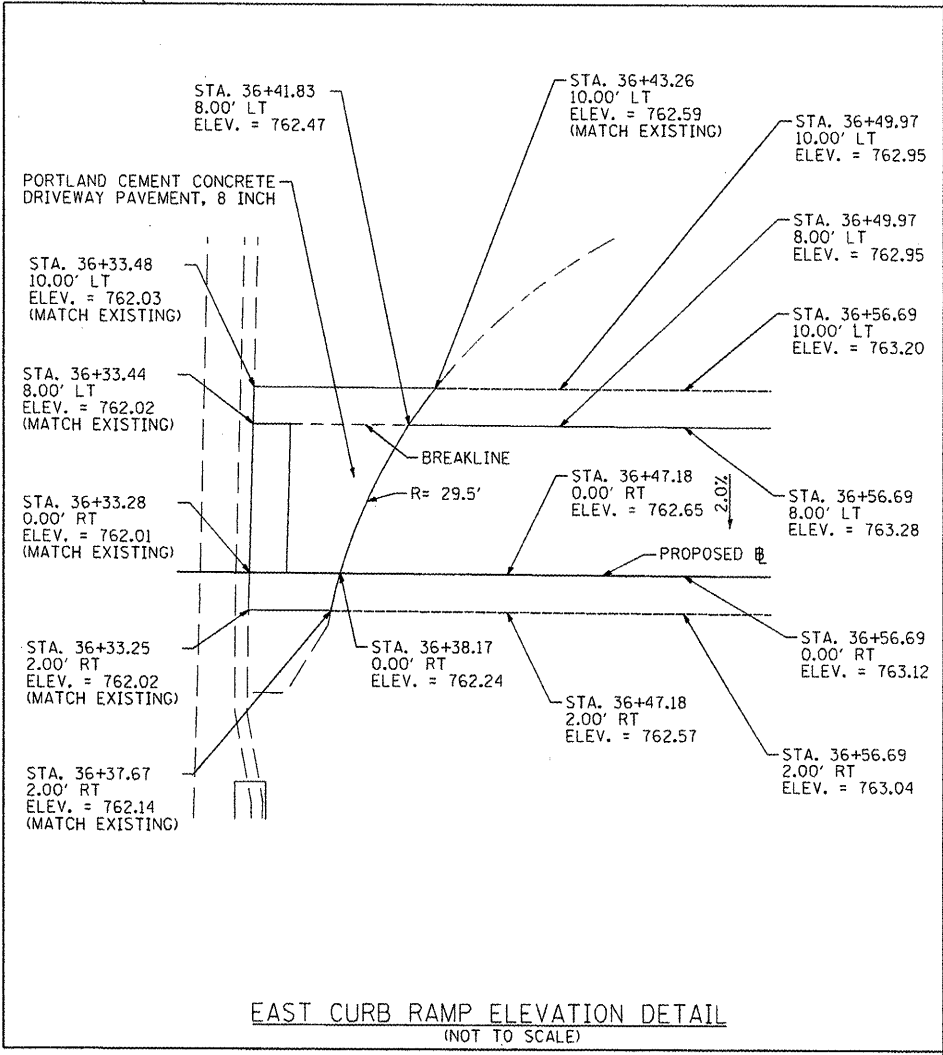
STA. 36+41.83
8.00' LT
ELEV. = 762.47

STA. 36+43.26
10.00' LT
ELEV. = 762.59
(MATCH EXISTING)

STA. 36+49.97
10.00' LT
ELEV. = 762.95

PORTLAND CEMENT CONCRETE
DRIVEWAY PAVEMENT, 8 INCH

STA. 36+49.97
8.00' LT
ELEV. = 762.95

STA. 36+33.48
10.00' LT
ELEV. = 762.03
(MATCH EXISTING)

STA. 36+56.69
10.00' LT
ELEV. = 763.20

STA. 36+33.44
8.00' LT
ELEV. = 762.02
(MATCH EXISTING)

BREAKLINE

STA. 36+33.28
0.00' RT
ELEV. = 762.01
(MATCH EXISTING)

R= 29.5'

STA. 36+47.18
0.00' RT
ELEV. = 762.65

2.0%

STA. 36+56.69
8.00' LT
ELEV. = 763.28

PROPOSED ℄

STA. 36+33.25
2.00' RT
ELEV. = 762.02
(MATCH EXISTING)

STA. 36+38.17
0.00' RT
ELEV. = 762.24

STA. 36+56.69
0.00' RT
ELEV. = 763.12

STA. 36+47.18
2.00' RT
ELEV. = 762.57

STA. 36+37.67
2.00' RT
ELEV. = 762.14
(MATCH EXISTING)

STA. 36+56.69
2.00' RT
ELEV. = 763.04

EAST CURB RAMP ELEVATION DETAIL
(NOT TO SCALE)